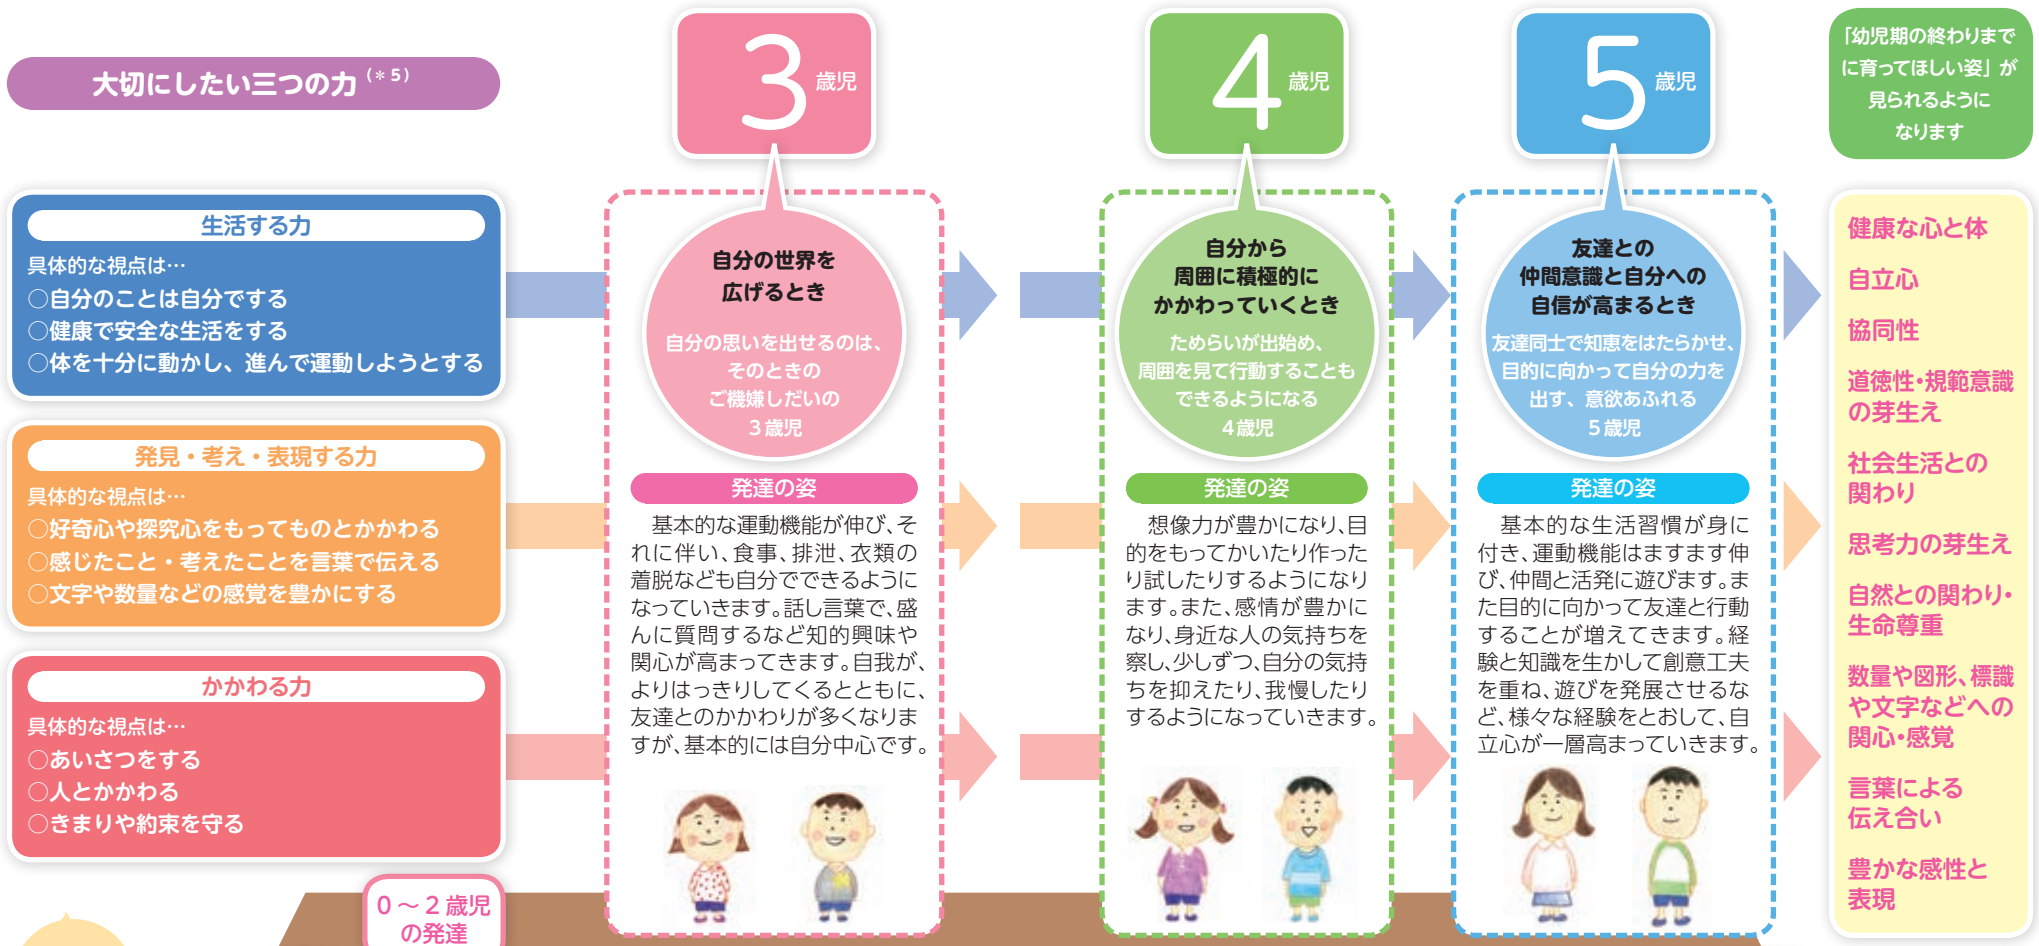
大切にしたい三つの力（＊5）

生活する力
具体的な視点は…
○自分のことは自分でする
○健康で安全な生活をする
○体を十分に動かし、進んで運動しようとする

発見・考え・表現する力
具体的な視点は…
○好奇心や探究心をもってものとかかわる
○感じたこと・考えたことを言葉で伝える
○文字や数量などの感覚を豊かにする

かかわる力
具体的な視点は…
○あいさつをする
○人とかかわる
○きまりや約束を守る

0～2歳児の発達

3歳児
自分の世界を広げるとき
自分の思いを出せるのは、そのときのご機嫌しだいの3歳児
発達の姿
基本的な運動機能が伸び、それに伴い、食事、排泄、衣類の着脱なども自分でできるようになっていきます。話し言葉で、盛んに質問するなど知的興味や関心が高まってきます。自我が、よりはっきりしてくるとともに、友達とのかかわりが多くなりますが、基本的には自分中心です。

4歳児
自分から周囲に積極的にかかわっていくとき
ためらいが出始め、周囲を見て行動することもできるようになる4歳児
発達の姿
想像力が豊かになり、目的をもってかいたり作ったり試したりするようになります。また、感情が豊かになり、身近な人の気持ちを察し、少しずつ、自分の気持ちを抑えたり、我慢したりするようになっていきます。

5歳児
友達との仲間意識と自分への自信が高まるとき
友達同士で知恵をはたらかせ、目的に向かって自分の力を出す、意欲あふれる5歳児
発達の姿
基本的な生活習慣が身に付き、運動機能はますます伸び、仲間と活発に遊びます。また目的に向かって友達と行動することが増えてきます。経験と知識を生かして創意工夫を重ね、遊びを発展させるなど、様々な経験をとおして、自立心が一層高まっていきます。

「幼児期の終わりまでに育ってほしい姿」が見られるようになります

健康な心と体
自立心
協同性
道徳性・規範意識の芽生え
社会生活との関わり
思考力の芽生え
自然との関わり・生命尊重
数量や図形、標識や文字などへの関心・感覚
言葉による伝え合い
豊かな感性と表現